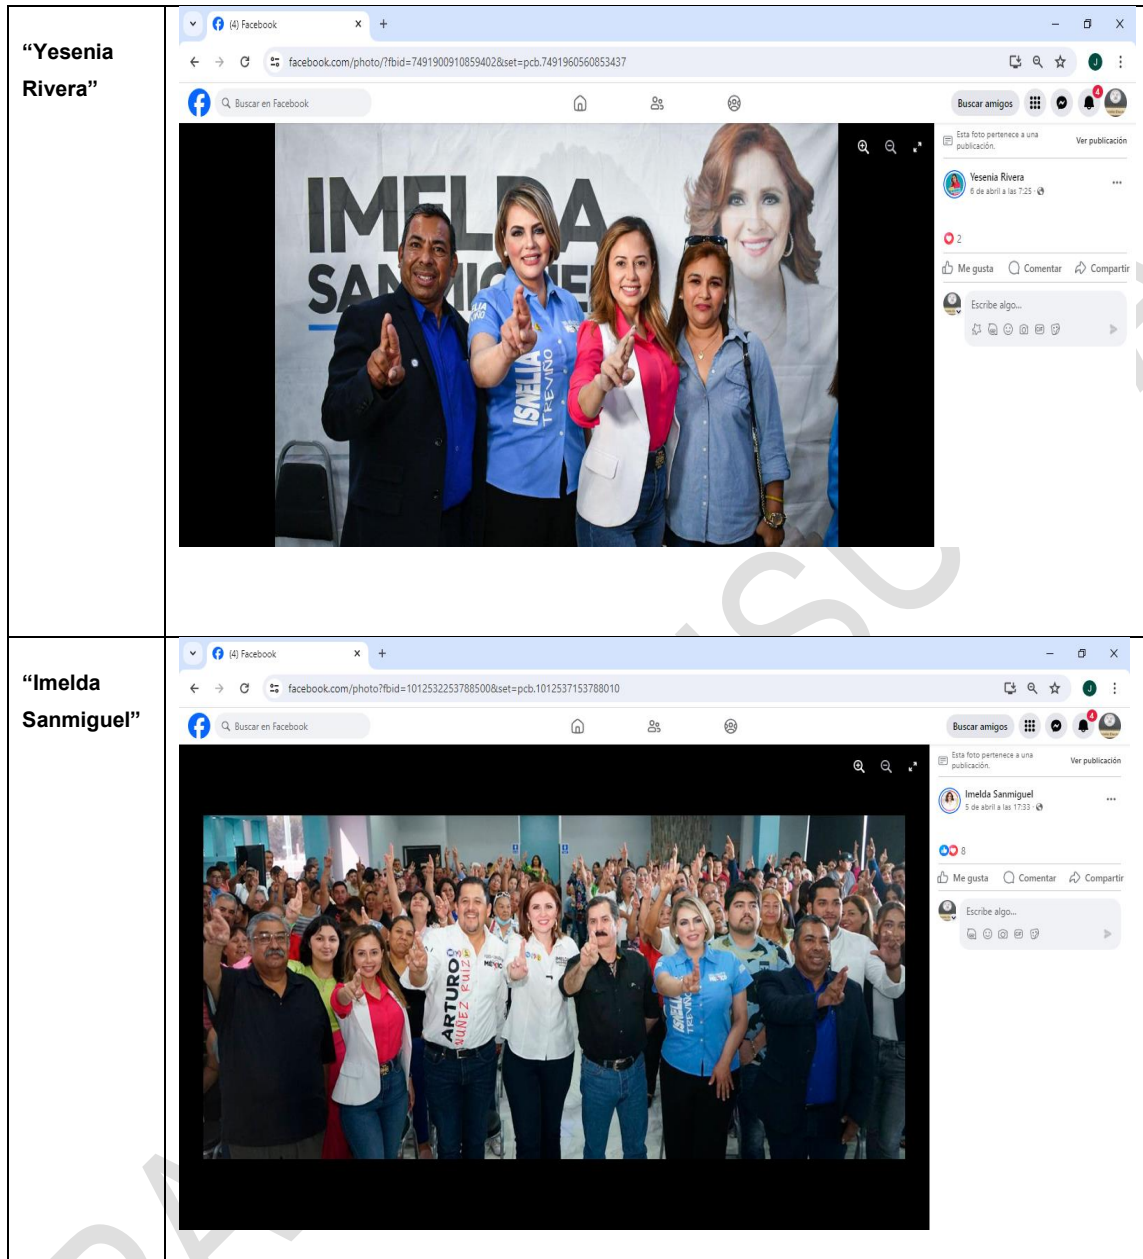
| | |
|---|---|
| "Yesenia Rivera" | (4) Facebook<br>facebook.com/photo/?fbid=749190091085940&set=pcb.749196056085343<br>Buscar en Facebook<br>Buscar amigos<br>4<br>IMELDA SANMIGUEL<br>ISNELIA TREVIÑO<br>Esta foto pertenece a una publicación.<br>Ver publicación<br>Yesenia Rivera<br>6 de abril a las 7:25<br>2<br>Me gusta<br>Comentar<br>Compartir<br>Escribe algo... |
| "Imelda Sanmiguel" | (4) Facebook<br>facebook.com/photo/?fbid=1012532253788500&set=pcb.1012537153788010<br>Buscar en Facebook<br>Buscar amigos<br>4<br>ARTURO NÚÑEZ RUIZ<br>ISNELIA TREVIÑO<br>Esta foto pertenece a una publicación.<br>Ver publicación<br>Imelda Sanmiguel<br>5 de abril a las 17:33<br>8<br>Me gusta<br>Comentar<br>Compartir<br>Escribe algo... |